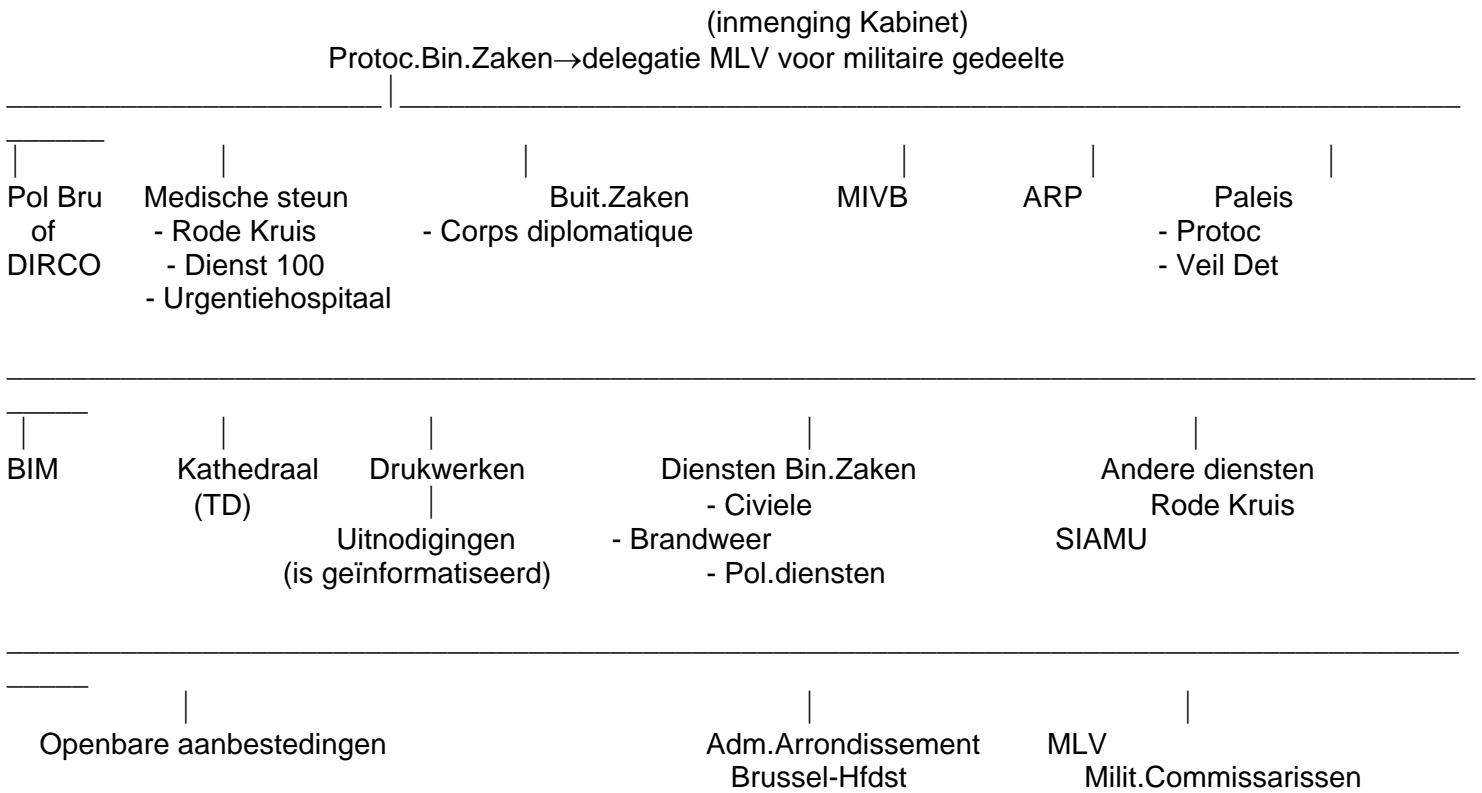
(inmenging Kabinet)
Protoc.Bin.Zaken→delegatie MLV voor militaire gedeelte

Pol Bru of DIRCO

Medische steun
- Rode Kruis
- Dienst 100
- Urgentiehospitaal

Buit.Zaken
- Corps diplomatique

MIVB

ARP

Paleis
- Protoc
- Veil Det

BIM

Kathedraal (TD)

Drukwerken
Uitnodigingen (is geïnformatiseerd)

Diensten Bin.Zaken
- Civiele
- Brandweer
- Pol.diensten

Andere diensten
Rode Kruis
SIAMU

Openbare aanbestedingen

Adm.Arrondissement Brussel-Hfdst

MLV
Milit.Commissarissen